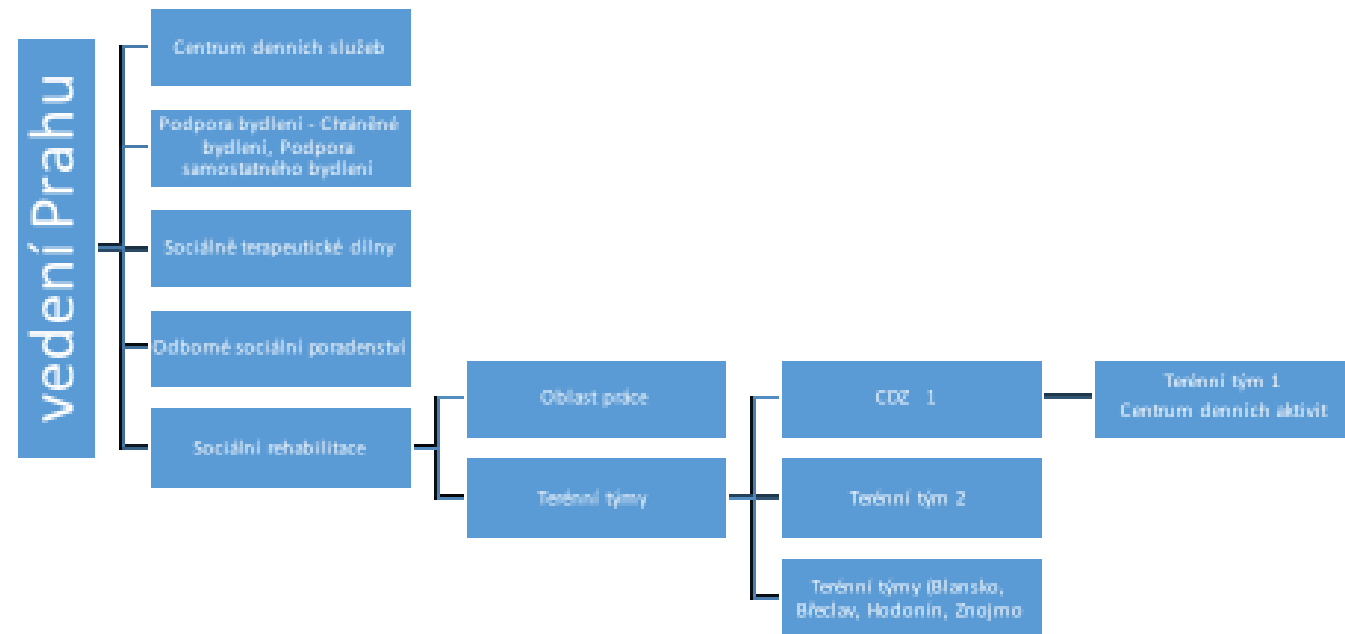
vedení Prahu

Centrum denních služeb

Podpora bydlení - Chráněné bydlení, Podpora samostatného bydlení

Sociálně terapeutické dílny

Odborné sociální poradenství

Sociální rehabilitace

Oblast práce

Terénní týmy

CDZ 1

Terénní tým 1
Centrum denních aktivit

Terénní tým 2

Terénní týmy (Blansko, Břeclav, Hodonín, Znojmo